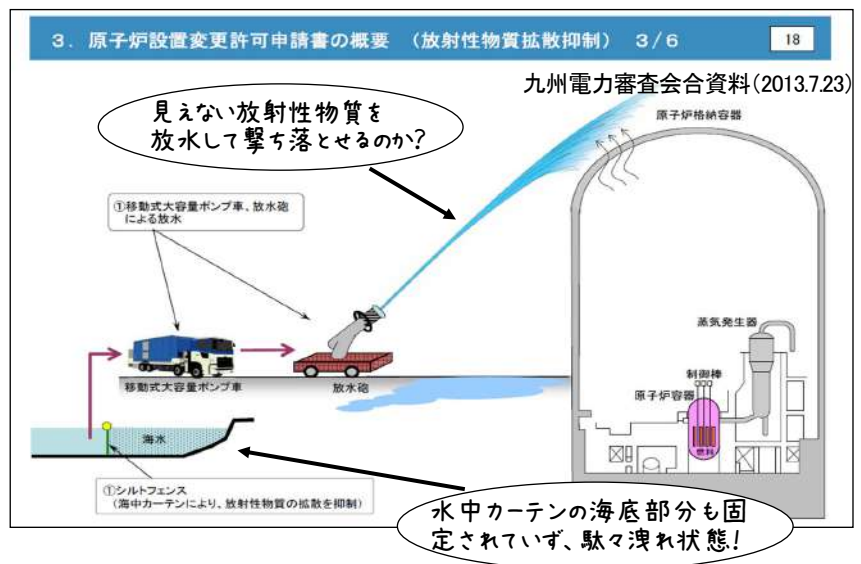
3．原子炉設置変更許可申請書の概要　（放射性物質拡散抑制）　3/6

18

九州電力審査会合資料(2013.7.23)

見えない放射性物質を
放水して撃ち落とせるのか?

原子炉格納容器

①移動式大容量ポンプ車、放水砲による放水

蒸気発生器

制御棒

原子炉容器

燃料

移動式大容量ポンプ車

放水砲

海水

①シルトフェンス
（海中カーテンにより、放射性物質の拡散を抑制）

水中カーテンの海底部分も固
定されていず、駄々洩れ状態!